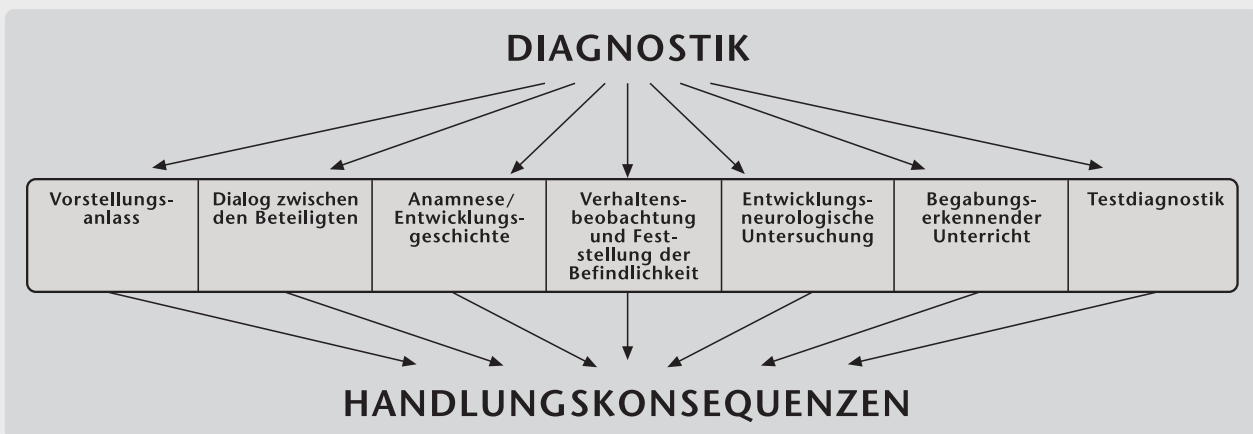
DIAGNOSTIK

| Vorstellungsanlass | Dialog zwischen den Beteiligten | Anamnese/ Entwicklungsgeschichte | Verhaltensbeobachtung und Feststellung der Befindlichkeit | Entwicklungsneurologische Untersuchung | Begabungserkennender Unterricht | Testdiagnostik |
|---|---|---|---|---|---|---|

HANDLUNGSKONSEQUENZEN